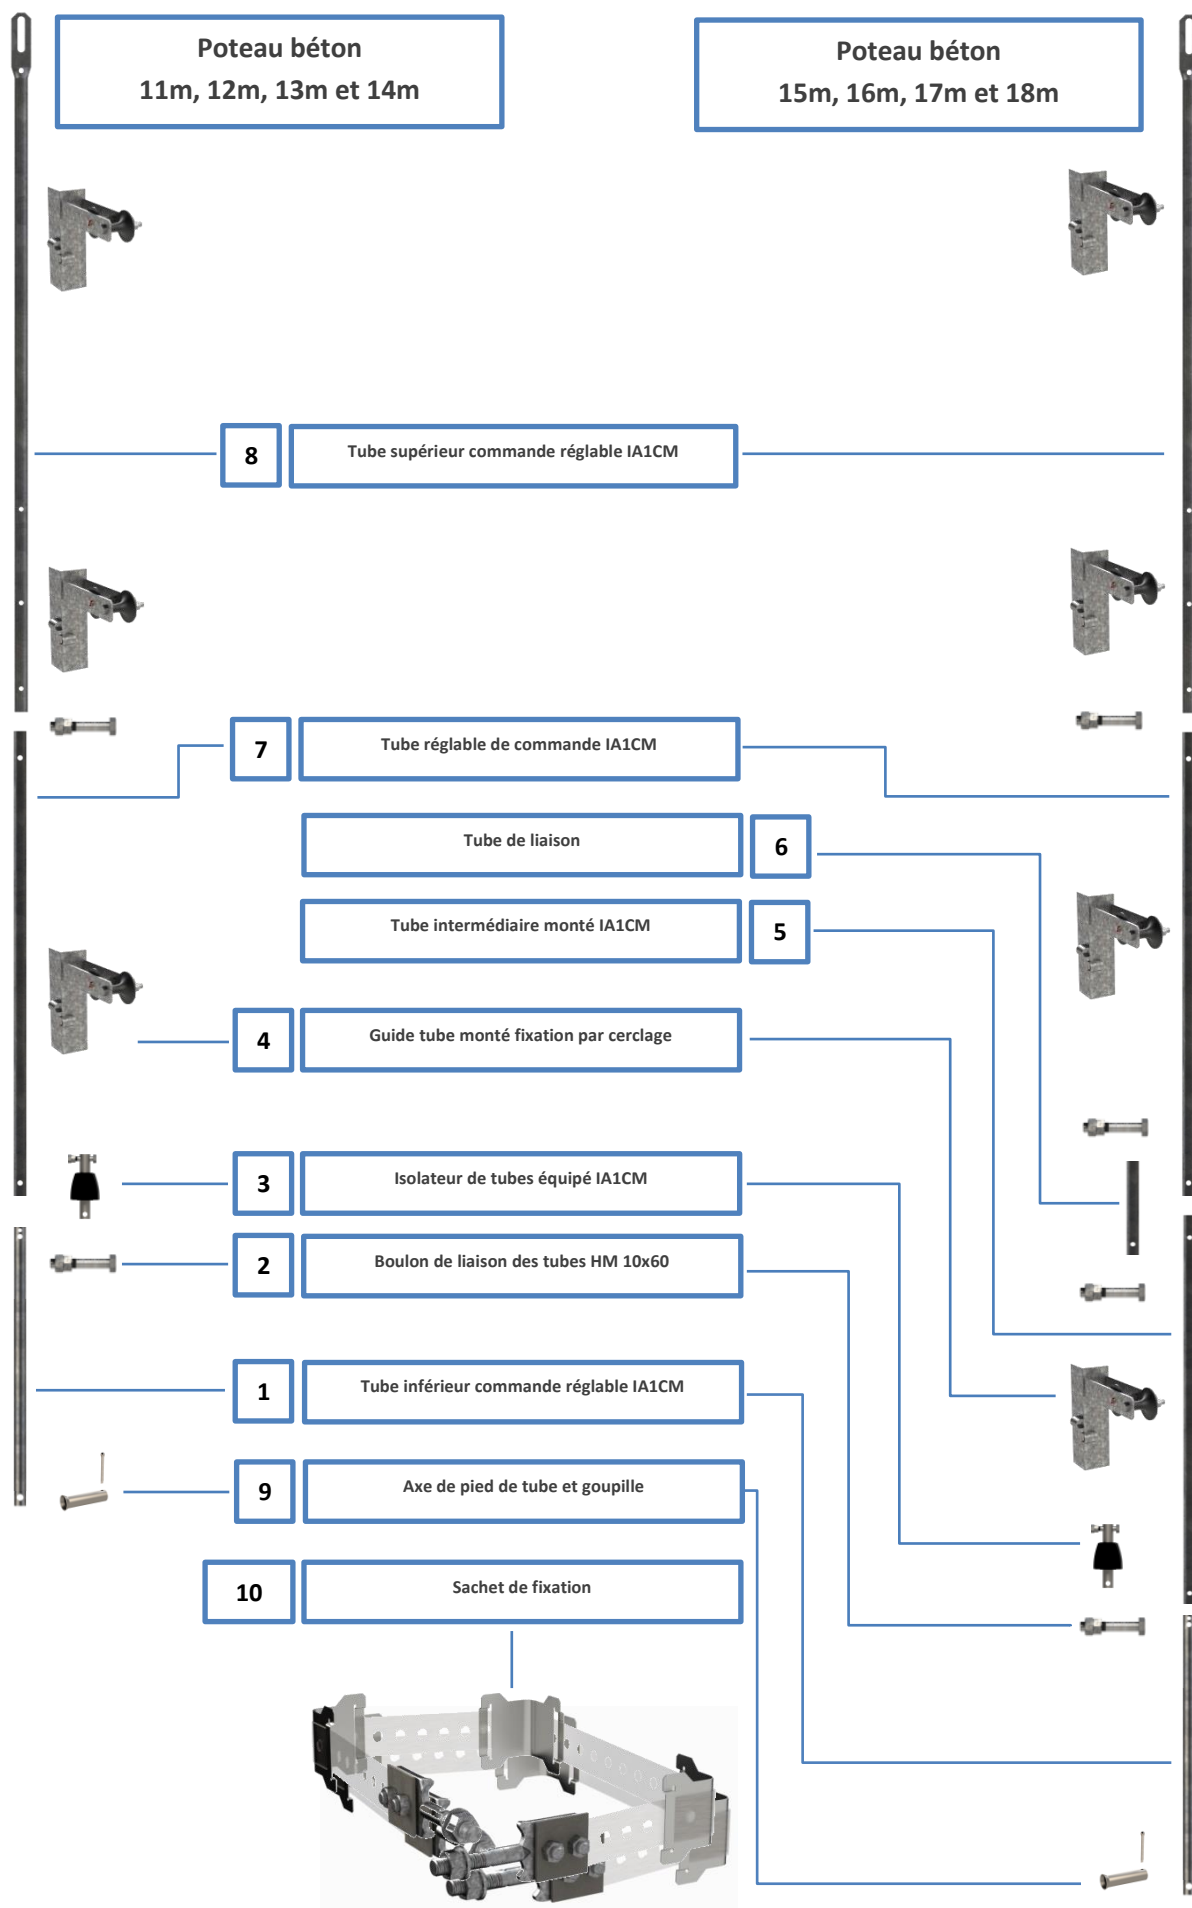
Poteau béton
11m, 12m, 13m et 14m

Poteau béton
15m, 16m, 17m et 18m

8
Tube supérieur commande réglable IA1CM

7
Tube réglable de commande IA1CM

Tube de liaison
6

Tube intermédiaire monté IA1CM
5

4
Guide tube monté fixation par cerclage

3
Isolateur de tubes équipé IA1CM

2
Boulon de liaison des tubes HM 10x60

1
Tube inférieur commande réglable IA1CM

9
Axe de pied de tube et goupille

10
Sachet de fixation